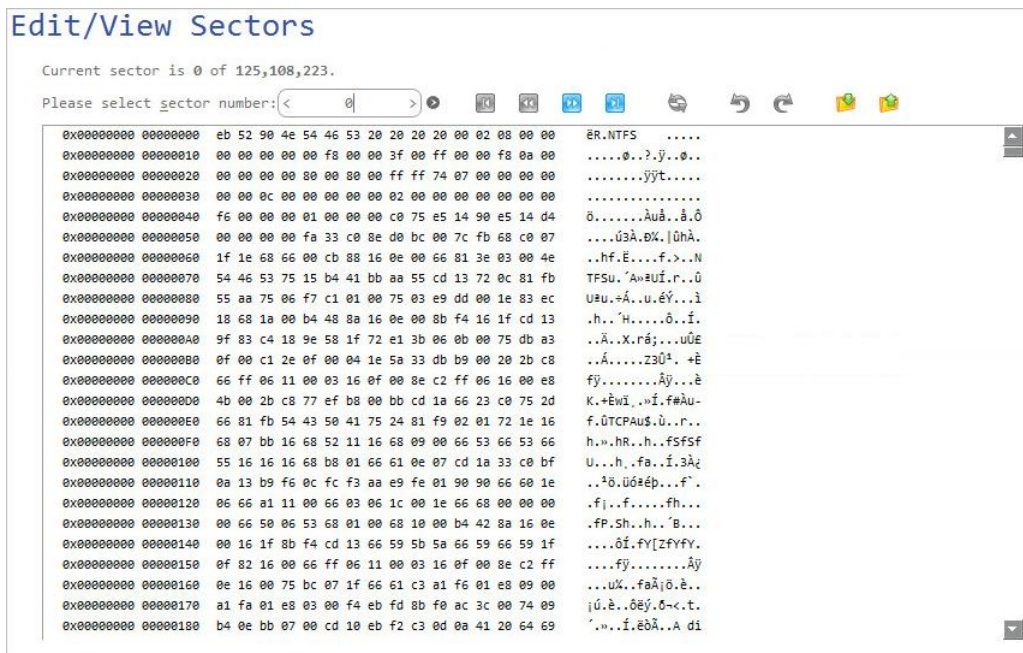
Edit/View Sectors

Current sector is 0 of 125,108,223.

Please select sector number: < 0 >

| | | | |
|---|---|---|---|
| 0x00000000 | 00000000 | eb 52 90 4e 54 46 53 20 20 20 20 00 02 08 00 00 | ëR.NTFS ..... |
| 0x00000000 | 00000010 | 00 00 00 00 00 f8 00 00 3f 00 ff 00 00 f8 0a 00 | .....ø..?.ÿ..ø.. |
| 0x00000000 | 00000020 | 00 00 00 00 80 00 80 00 ff ff 74 07 00 00 00 00 | ........ÿÿt..... |
| 0x00000000 | 00000030 | 00 00 0c 00 00 00 00 00 02 00 00 00 00 00 00 00 | ................ |
| 0x00000000 | 00000040 | f6 00 00 00 01 00 00 00 c0 75 e5 14 90 e5 14 d4 | ö.......Àuå..å.Ô |
| 0x00000000 | 00000050 | 00 00 00 00 fa 33 c0 8e d0 bc 00 7c fb 68 c0 07 | ....ú3À.Ð¼.\|ûhÀ. |
| 0x00000000 | 00000060 | 1f 1e 68 66 00 cb 88 16 0e 00 66 81 3e 03 00 4e | ..hf.Ë....f.>..N |
| 0x00000000 | 00000070 | 54 46 53 75 15 b4 41 bb aa 55 cd 13 72 0c 81 fb | TFSu.´A»ªUÍ.r..û |
| 0x00000000 | 00000080 | 55 aa 75 06 f7 c1 01 00 75 03 e9 dd 00 1e 83 ec | Uªu.÷Á..u.éÝ...ì |
| 0x00000000 | 00000090 | 18 68 1a 00 b4 48 8a 16 0e 00 8b f4 16 1f cd 13 | .h..´H.....ô..Í. |
| 0x00000000 | 000000A0 | 9f 83 c4 18 9e 58 1f 72 e1 3b 06 0b 00 75 db a3 | ..Ä..X.rá;...uÛ£ |
| 0x00000000 | 000000B0 | 0f 00 c1 2e 0f 00 04 1e 5a 33 db b9 00 20 2b c8 | ..Á.....Z3Û¹. +È |
| 0x00000000 | 000000C0 | 66 ff 06 11 00 03 16 0f 00 8e c2 ff 06 16 00 e8 | fÿ........Âÿ...è |
| 0x00000000 | 000000D0 | 4b 00 2b c8 77 ef b8 00 bb cd 1a 66 23 c0 75 2d | K.+Èwï¸.»Í.f#Àu- |
| 0x00000000 | 000000E0 | 66 81 fb 54 43 50 41 75 24 81 f9 02 01 72 1e 16 | f.ûTCPAu$.ù..r.. |
| 0x00000000 | 000000F0 | 68 07 bb 16 68 52 11 16 68 09 00 66 53 66 53 66 | h.».hR..h..fSfSf |
| 0x00000000 | 00000100 | 55 16 16 16 68 b8 01 66 61 0e 07 cd 1a 33 c0 bf | U...h¸.fa..Í.3À¿ |
| 0x00000000 | 00000110 | 0a 13 b9 f6 0c fc f3 aa e9 fe 01 90 90 66 60 1e | ..¹ö.üóªéþ...f`. |
| 0x00000000 | 00000120 | 06 66 a1 11 00 66 03 06 1c 00 1e 66 68 00 00 00 | .f¡..f.....fh... |
| 0x00000000 | 00000130 | 00 66 50 06 53 68 01 00 68 10 00 b4 42 8a 16 0e | .fP.Sh..h..´B... |
| 0x00000000 | 00000140 | 00 16 1f 8b f4 cd 13 66 59 5b 5a 66 59 66 59 1f | ....ôÍ.fY[ZfYfY. |
| 0x00000000 | 00000150 | 0f 82 16 00 66 ff 06 11 00 03 16 0f 00 8e c2 ff | ....fÿ........Âÿ |
| 0x00000000 | 00000160 | 0e 16 00 75 bc 07 1f 66 61 c3 a1 f6 01 e8 09 00 | ...u¼..faÃ¡ö.è.. |
| 0x00000000 | 00000170 | a1 fa 01 e8 03 00 f4 eb fd 8b f0 ac 3c 00 74 09 | ¡ú.è..ôëý.ð¬<.t. |
| 0x00000000 | 00000180 | b4 0e bb 07 00 cd 10 eb f2 c3 0d 0a 41 20 64 69 | ´.»..Í.ëòÃ..A di |